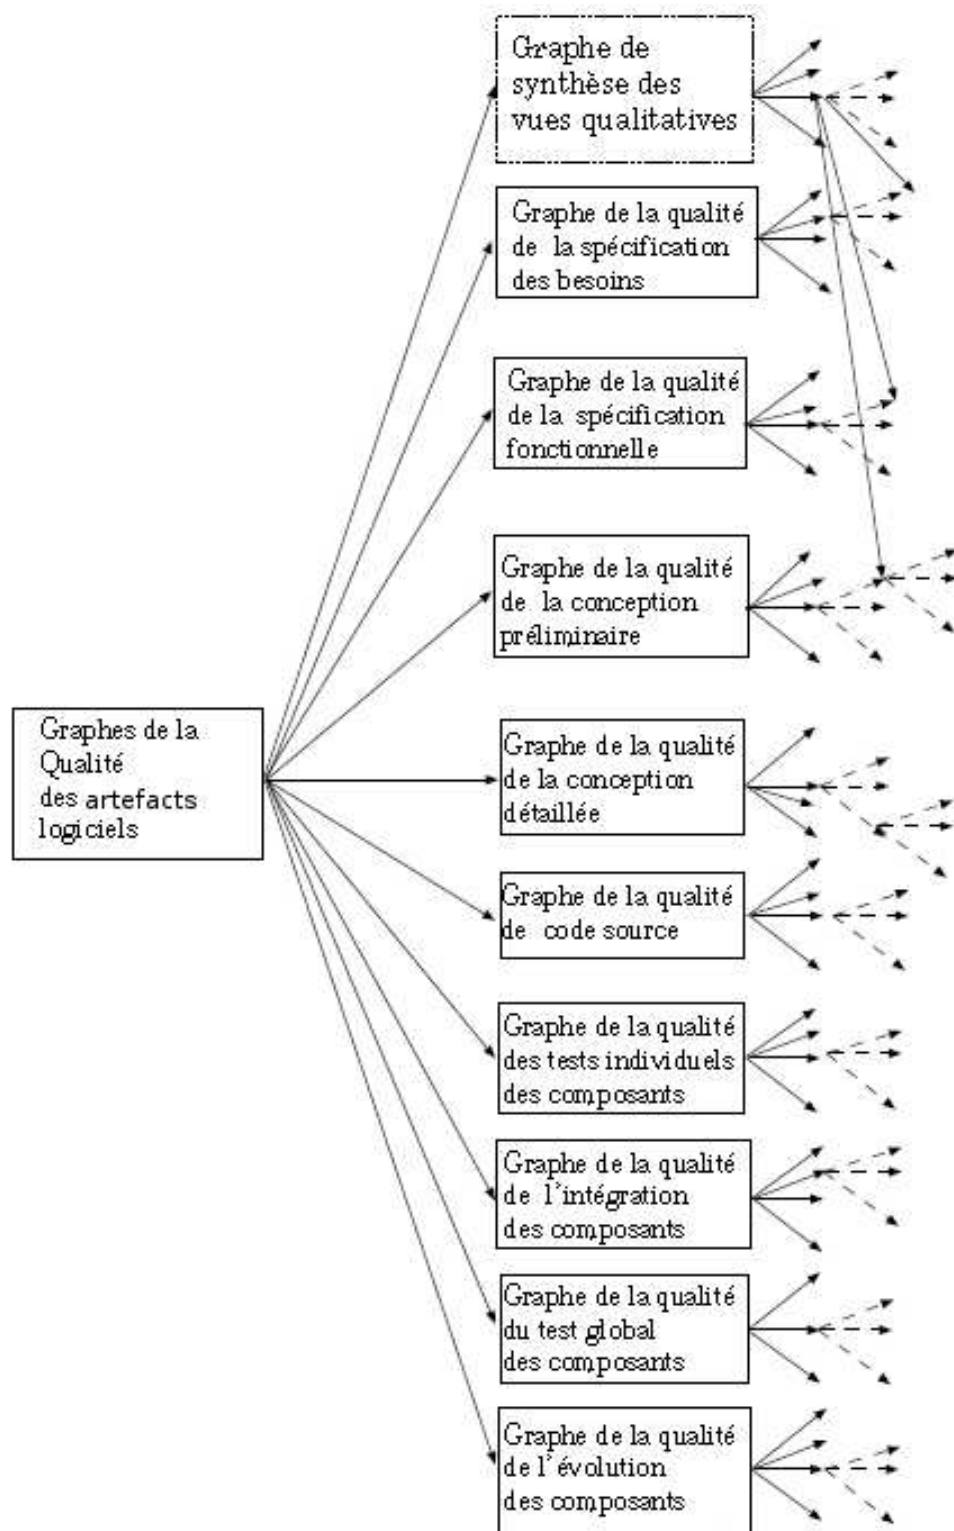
Graphes de la Qualité des artefacts logiciels

Graphe de synthèse des vues qualitatives

Graphe de la qualité de la spécification des besoins

Graphe de la qualité de la spécification fonctionnelle

Graphe de la qualité de la conception préliminaire

Graphe de la qualité de la conception détaillée

Graphe de la qualité de code source

Graphe de la qualité des tests individuels des composants

Graphe de la qualité de l'intégration des composants

Graphe de la qualité du test global des composants

Graphe de la qualité de l'évolution des composants